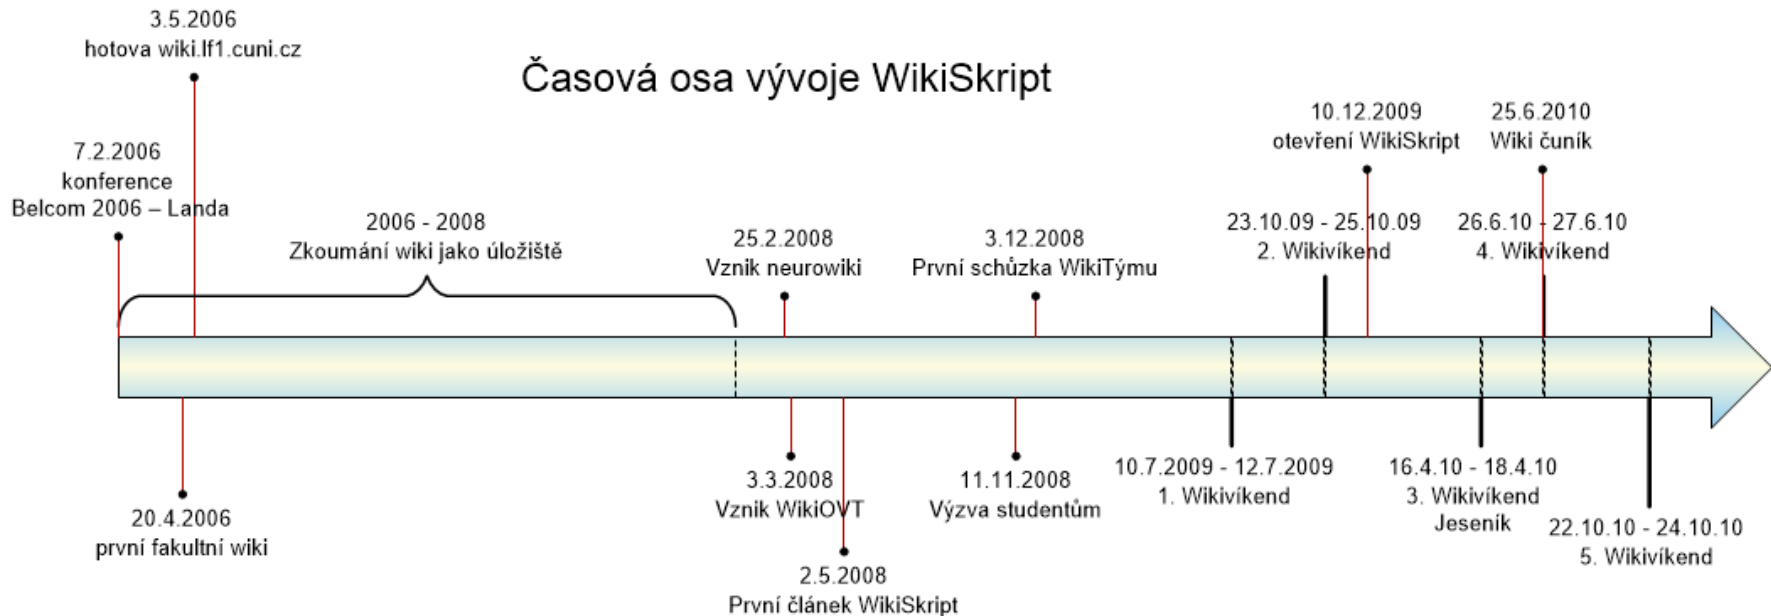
3.5.2006
hotova wiki.lf1.cuni.cz

Časová osa vývoje WikiSkript

7.2.2006
konference
Belcom 2006 – Landa

2006 - 2008
Zkoumání wiki jako úložiště

25.2.2008
Vznik neurowiki

3.12.2008
První schůzka WikiTýmu

10.12.2009
otevření WikiSkript

23.10.09 - 25.10.09
2. Wikivíkend

25.6.2010
Wiki čuník

26.6.10 - 27.6.10
4. Wikivíkend

20.4.2006
první fakultní wiki

3.3.2008
Vznik WikiOVT

2.5.2008
První článek WikiSkript

11.11.2008
Výzva studentům

10.7.2009 - 12.7.2009
1. Wikivíkend

16.4.10 - 18.4.10
3. Wikivíkend
Jeseník

22.10.10 - 24.10.10
5. Wikivíkend